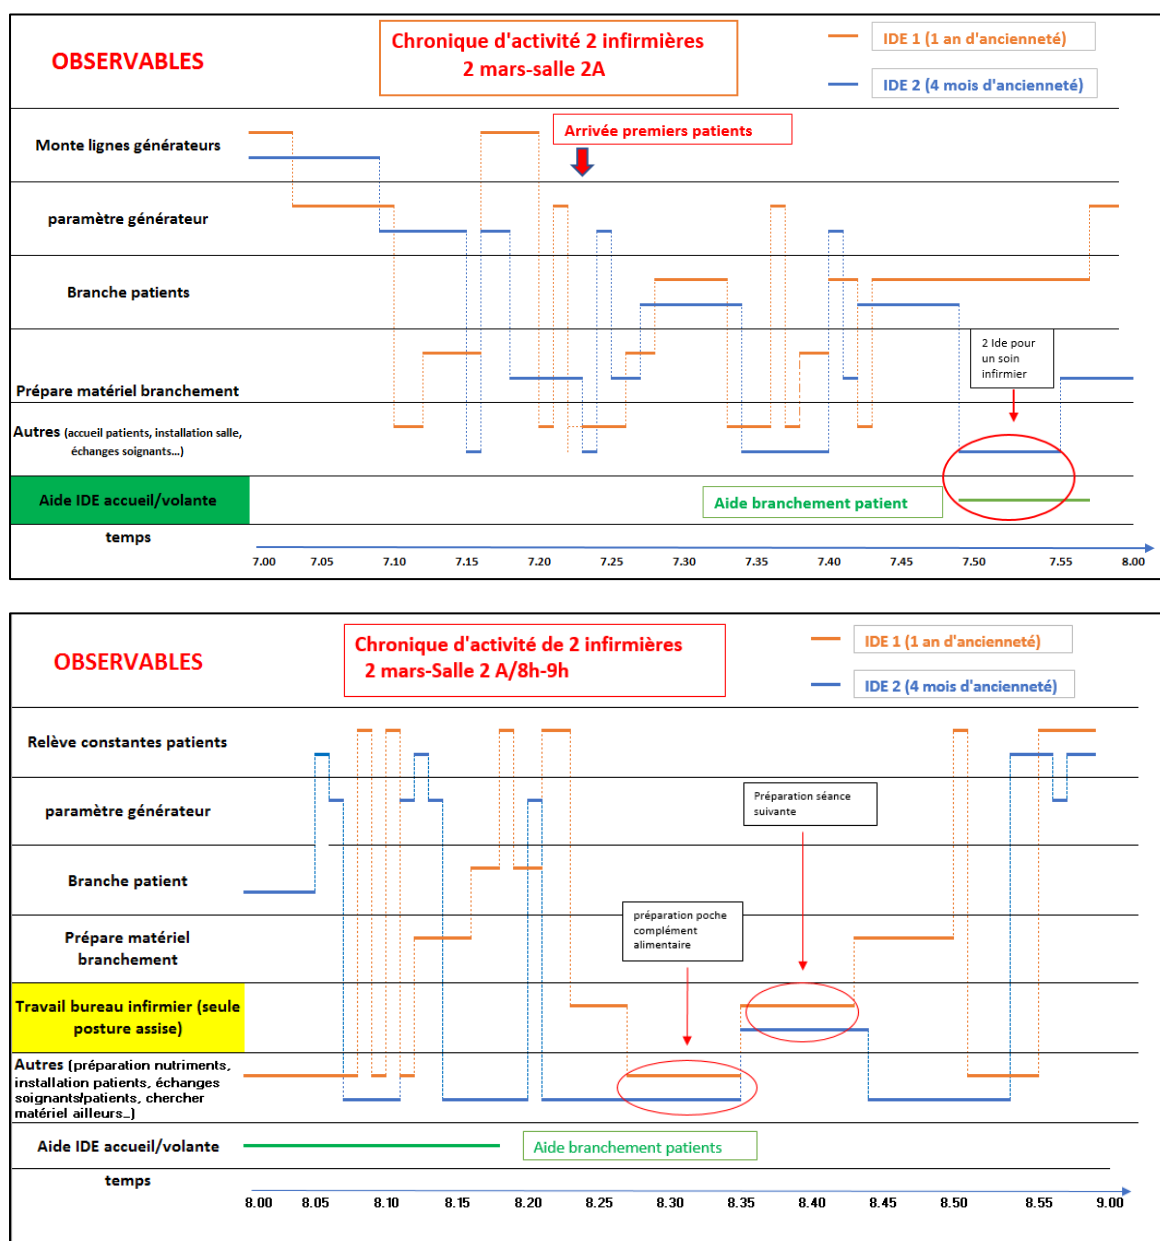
OBSERVABLES

Chronique d'activité 2 infirmières
2 mars-salle 2A

IDE 1 (1 an d'ancienneté)

IDE 2 (4 mois d'ancienneté)

Monte lignes générateurs

Arrivée premiers patients

paramètre générateur

Branche patients

2 Ide pour un soin infirmier

Prépare matériel branchement

Autres (accueil patients, installation salle, échanges soignants...)

Aide IDE accueil/volante

Aide branchement patient

temps

7.00 7.05 7.10 7.15 7.20 7.25 7.30 7.35 7.40 7.45 7.50 7.55 8.00

OBSERVABLES

Chronique d'activité de 2 infirmières
2 mars-Salle 2 A/8h-9h

IDE 1 (1 an d'ancienneté)

IDE 2 (4 mois d'ancienneté)

Relève constantes patients

paramètre générateur

Préparation séance suivante

Branche patient

préparation poche complément alimentaire

Prépare matériel branchement

Travail bureau infirmier (seule posture assise)

Autres (préparation nutriments, installation patients, échanges soignants/patients, chercher matériel ailleurs...)

Aide IDE accueil/volante

Aide branchement patients

temps

8.00 8.05 8.10 8.15 8.20 8.25 8.30 8.35 8.40 8.45 8.50 8.55 9.00